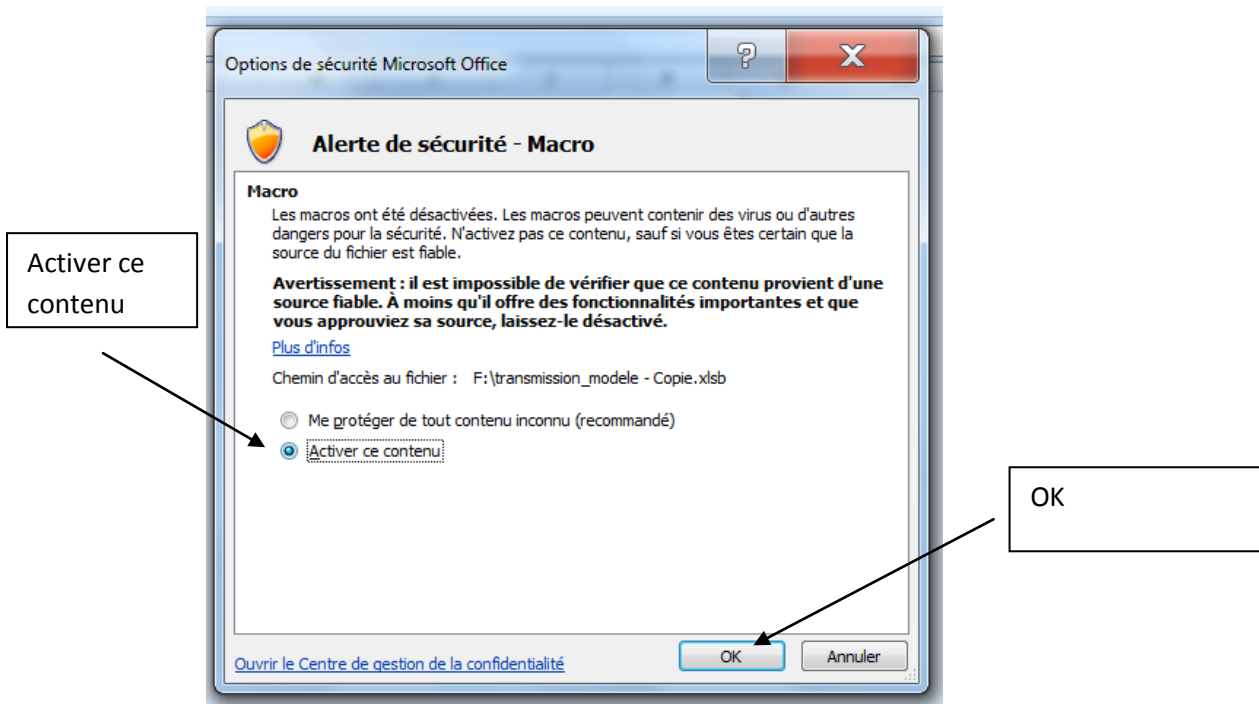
Options de sécurité Microsoft Office

?

X

Alerte de sécurité - Macro

Macro

Les macros ont été désactivées. Les macros peuvent contenir des virus ou d'autres dangers pour la sécurité. N'activez pas ce contenu, sauf si vous êtes certain que la source du fichier est fiable.

**Avertissement : il est impossible de vérifier que ce contenu provient d'une source fiable. À moins qu'il offre des fonctionnalités importantes et que vous approuviez sa source, laissez-le désactivé.**

Plus d'infos

Chemin d'accès au fichier : F:\transmission_modele - Copie.xlsb

Me protéger de tout contenu inconnu (recommandé)

Activer ce contenu

Activer ce contenu

OK

Ouvrir le Centre de gestion de la confidentialité

OK

Annuler